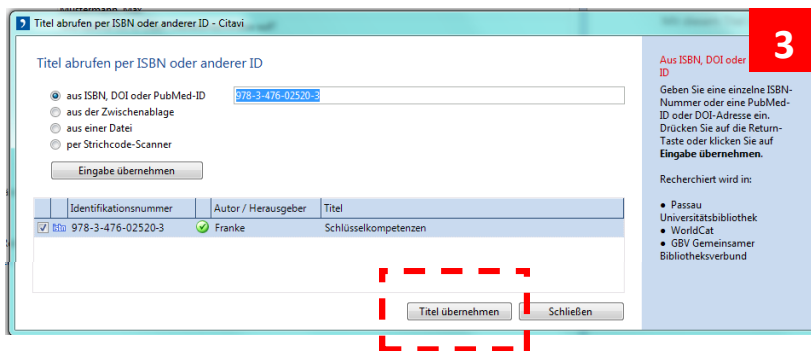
Titel abrufen per ISBN oder anderer ID - Citavi

Titel abrufen per ISBN oder anderer ID

aus ISBN, DOI oder PubMed-ID 978-3-476-02520-3
aus der Zwischenablage
aus einer Datei
per Strichcode-Scanner

Eingabe übernehmen

| | Identifikationsnummer | | Autor / Herausgeber | Titel |
|---|---|---|---|---|
| ☑ | 978-3-476-02520-3 | ✓ | Franke | Schlüsselkompetenzen |

Titel übernehmen
Schließen

3

Aus ISBN, DOI oder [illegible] ID

Geben Sie eine einzelne ISBN-Nummer oder eine PubMed-ID oder DOI-Adresse ein. Drücken Sie auf die Return-Taste oder klicken Sie auf **Eingabe übernehmen**.

Recherchiert wird in:

● Passau Universitätsbibliothek
● WorldCat
● GBV Gemeinsamer Bibliotheksverbund